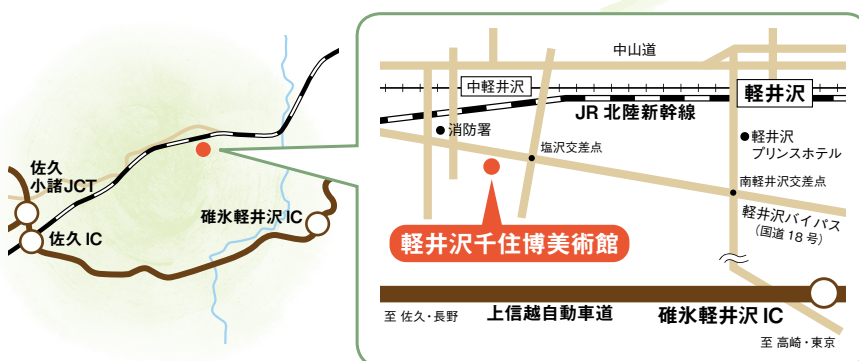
佐久
小諸JCT
佐久 IC
碓氷軽井沢 IC

中山道
中軽井沢
軽井沢
JR 北陸新幹線
消防署
塩沢交差点
軽井沢
プリンスホテル
南軽井沢交差点
軽井沢バイパス
(国道 18 号)
軽井沢千住博美術館
上信越自動車道
碓氷軽井沢 IC
至 佐久・長野
至 高崎・東京